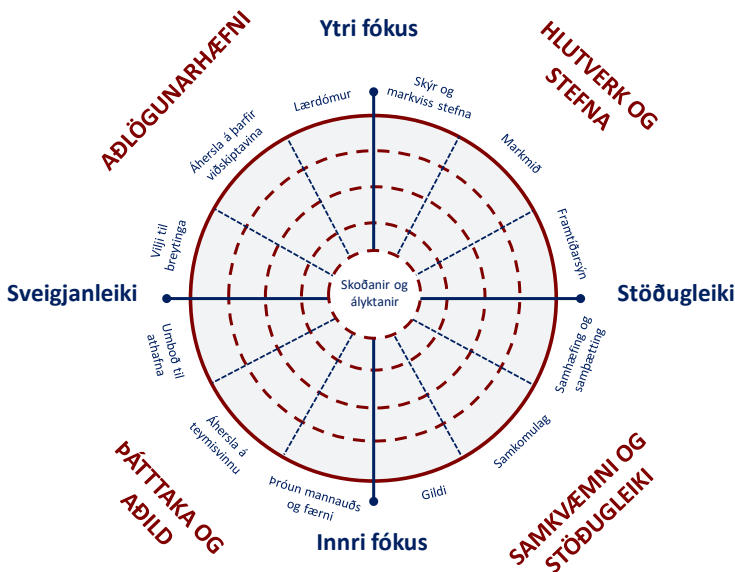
Ytri fókus

AÐLÖGUNARHÆFNI

HLUTVERK OG STEFNA

Lærdómur

Skýr og markviss stefna

Áhersla á þarfir viðskiptavina

Markmið

Vilji til breytinga

Framtíðarsýn

Sveigjanleiki

Skoðanir og ályktanir

Stöðugleiki

Umboð til athafna

Samhæfing og samþætting

Áhersla á teymisvinnu

Samkomulag

Þróun mannauðs og færni

Gildi

ÞÁTTTAKA OG AÐILD

SAMKVÆMNI OG STÖÐUGLEIKI

Innri fókus